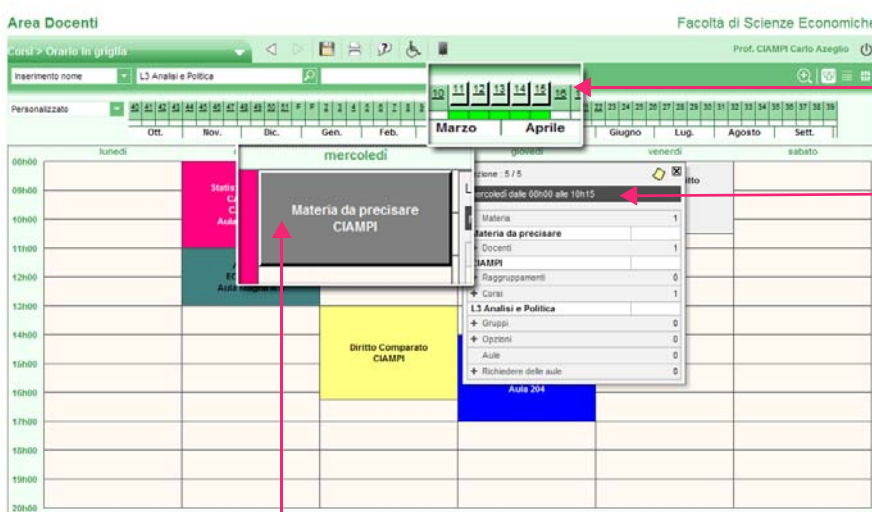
Area Docenti

Facoltà di Scienze Economiche

Corsi > Orario in griglia

Prof. CIAMPI Carlo Azeglio

Inserimento nome

L3 Analisi e Politica

Personalizzato

| 10 | 11 | 12 | 13 | 14 | 15 | 16 |
|---|---|---|---|---|---|---|

Marzo Aprile

Ott. Nov. Dic. Gen. Feb. Giugno Lug. Agosto Sett.

lunedì mercoledì giovedì venerdì sabato

08h00
09h00
10h00
11h00
12h00
13h00
14h00
15h00
16h00
17h00
18h00
19h00
20h00

Statis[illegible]
Aula

Aula Magna

Materia da precisare
CIAMPI

Diritto Comparato
CIAMPI

Aula 204

ditto

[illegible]zione : 5 / 5

mercoledì dalle 08h00 alle 10h15

| Materia | 1 |
|---|---|
| Materia da precisare | |
| + Docenti | 1 |
| CIAMPI | |
| + Raggruppamenti | 0 |
| + Corsi | 1 |
| L3 Analisi e Politica | |
| + Gruppi | 0 |
| + Opzioni | 0 |
| Aule | 0 |
| + Richiedere delle aule | 0 |